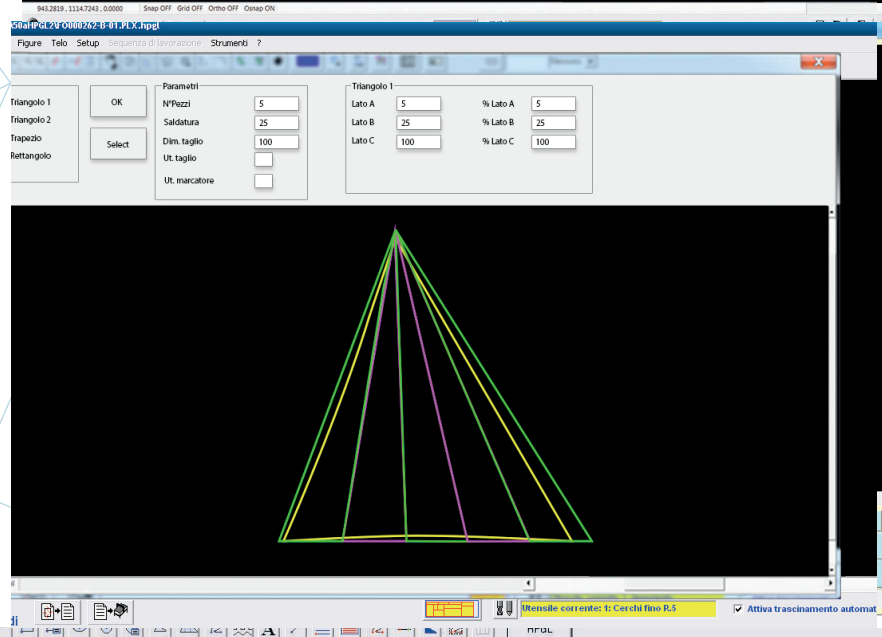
943.2819 , 1114.7243 , 0.0000   Snap OFF   Grid OFF   Ortho OFF   Osnap ON

50afHPGL2\FO000262-B-01.PLX.hpgl

Figure   Telo   Setup   Sequenza di lavorazione   Strumenti   ?

Triangolo 1
Triangolo 2
Trapezio
Rettangolo

OK

Select

Parametri

| | |
|---|---|
| N°Pezzi | 5 |
| Saldatura | 25 |
| Dim. taglio | 100 |
| Ut. taglio | |
| Ut. marcatore | |

Triangolo 1

| | | | |
|---|---|---|---|
| Lato A | 5 | % Lato A | 5 |
| Lato B | 25 | % Lato B | 25 |
| Lato C | 100 | % Lato C | 100 |

Utensile corrente: 1: Cerchi fino R.5

Attiva trascinamento automat

di

HPGL